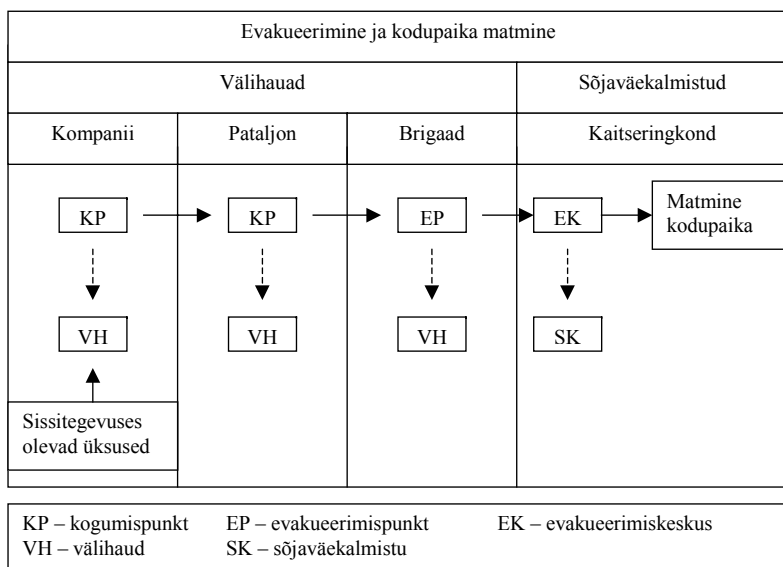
Evakueerimine ja kodupaika matmine

| Välihauad | | | Sõjaväekalmistud |
|---|---|---|---|
| Kompanii | Pataljon | Brigaad | Kaitseringkond |

KP
VH
Sissitegevuses olevad üksused

KP
VH

EP
VH

EK
SK

Matmine kodupaika

KP – kogumispunkt
EP – evakueerimispunkt
EK – evakueerimiskeskus
VH – välihaud
SK – sõjaväekalmistu